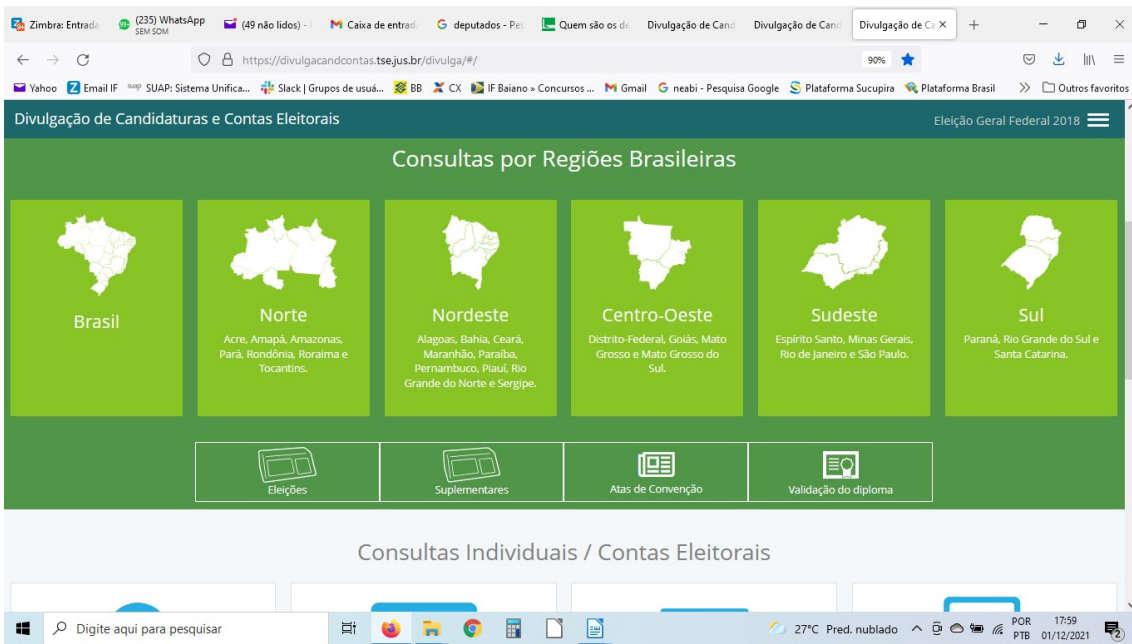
Zimbra: Entrada (235) WhatsApp SEM SOM (49 não lidos) Caixa de entrad deputados - Pes Quem são os de Divulgação de Cand Divulgação de Cand Divulgação de Ca ×

https://divulgacandcontas.tse.jus.br/divulga/#/ 90%

Yahoo Email IF SUAP: Sistema Unifica... Slack | Grupos de usuá... BB CX IF Baiano » Concursos ... Gmail neabi - Pesquisa Google Plataforma Sucupira Plataforma Brasil Outros favoritos

Divulgação de Candidaturas e Contas Eleitorais

Eleição Geral Federal 2018

Consultas por Regiões Brasileiras

Brasil

Norte
Acre, Amapá, Amazonas, Pará, Rondônia, Roraima e Tocantins.

Nordeste
Alagoas, Bahia, Ceará, Maranhão, Paraíba, Pernambuco, Piauí, Rio Grande do Norte e Sergipe.

Centro-Oeste
Distrito-Federal, Goiás, Mato Grosso e Mato Grosso do Sul.

Sudeste
Espírito Santo, Minas Gerais, Rio de Janeiro e São Paulo.

Sul
Paraná, Rio Grande do Sul e Santa Catarina.

Eleições

Suplementares

Atas de Convenção

Validação do diploma

Consultas Individuais / Contas Eleitorais

Digite aqui para pesquisar

27°C Pred. nublado POR PTB 17:59 01/12/2021